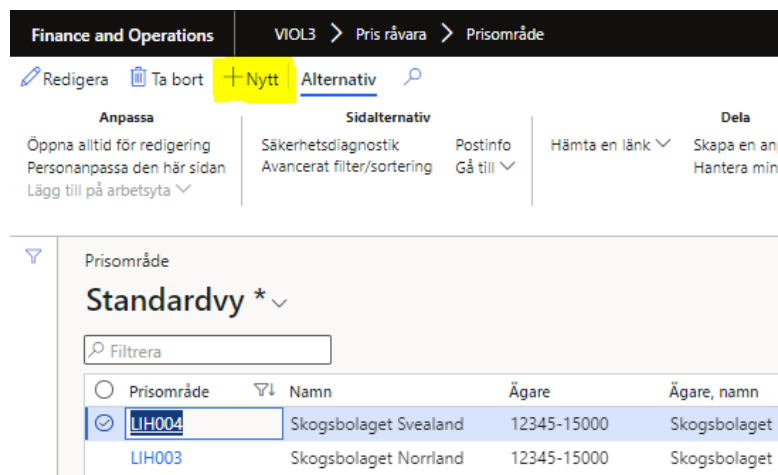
Finance and Operations | VIOL3 > Pris råvara > Prisområde

Redigera | Ta bort | + Nytt | Alternativ

Anpassa
Öppna alltid för redigering
Personanpassa den här sidan
Lägg till på arbetsyta

Sidalternativ
Säkerhetsdiagnostik
Avancerat filter/sortering
Postinfo
Gå till

Hämta en länk

Dela
Skapa en an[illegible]
Hantera min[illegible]

Prisområde
Standardvy *

Filtrera

| Prisområde | Namn | Ägare | Ägare, namn |
|---|---|---|---|
| LIH004 | Skogsbolaget Svealand | 12345-15000 | Skogsbolaget |
| LIH003 | Skogsbolaget Norrland | 12345-15000 | Skogsbolaget |